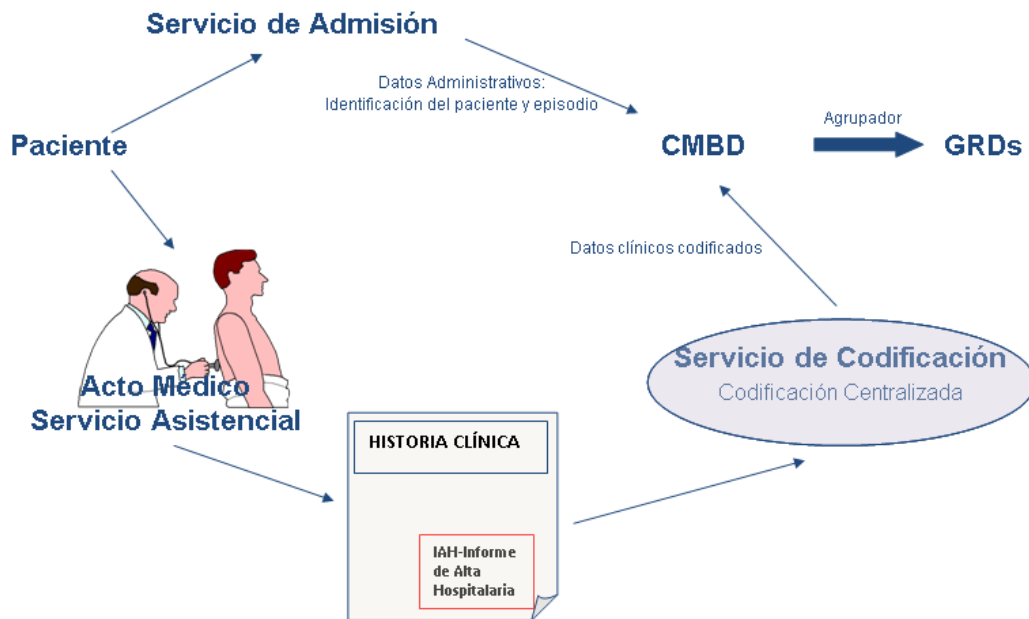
Servicio de Admisión

Datos Administrativos:
Identificación del paciente y episodio

Paciente

CMBD

Agrupador

GRDs

Datos clínicos codificados

Acto Médico
Servicio Asistencial

Servicio de Codificación
Codificación Centralizada

HISTORIA CLÍNICA

IAH-Informe de Alta Hospitalaria